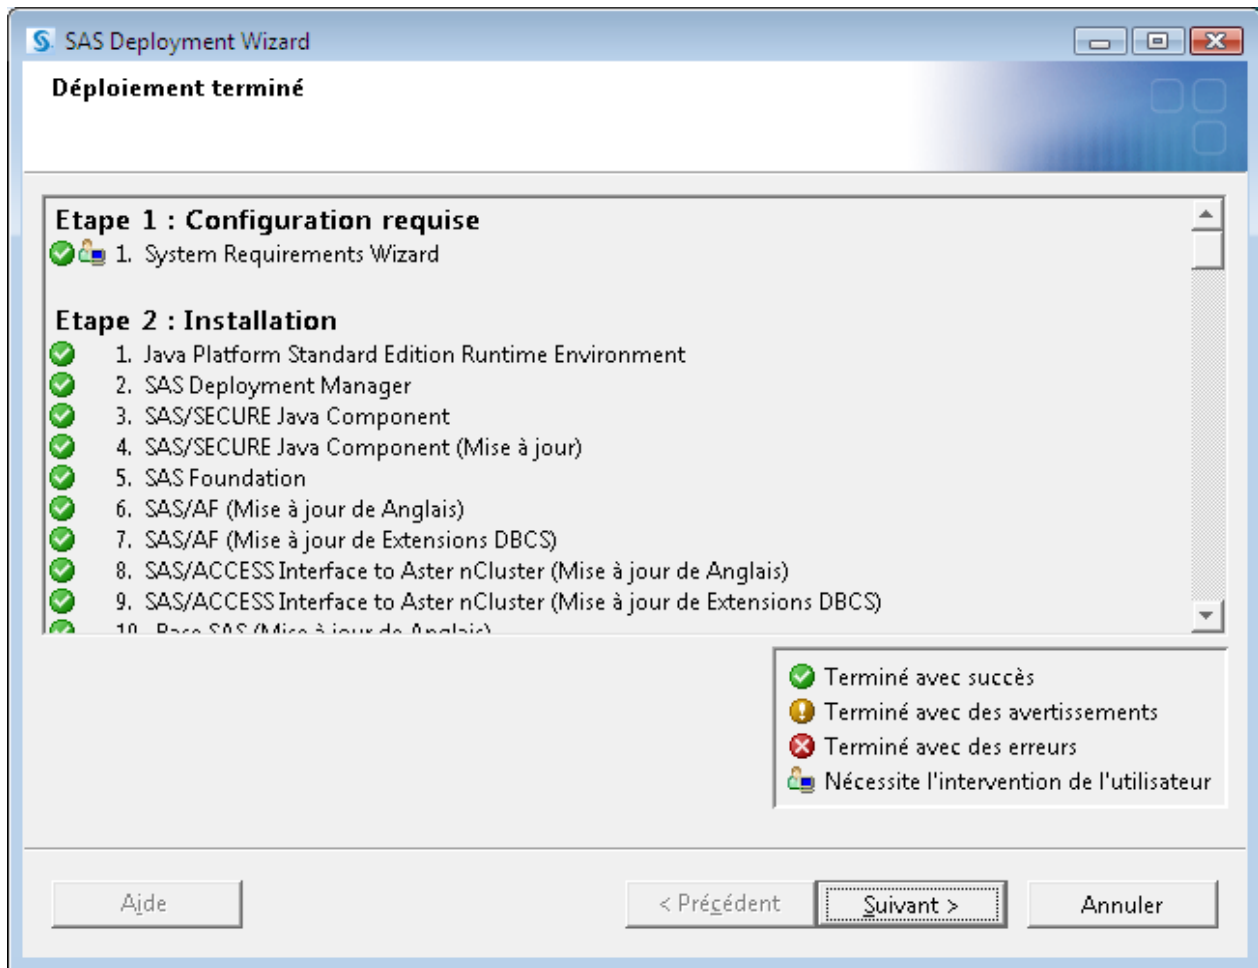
SAS Deployment Wizard

Déploiement terminé

Etape 1 : Configuration requise
1. System Requirements Wizard

Etape 2 : Installation
1. Java Platform Standard Edition Runtime Environment
2. SAS Deployment Manager
3. SAS/SECURE Java Component
4. SAS/SECURE Java Component (Mise à jour)
5. SAS Foundation
6. SAS/AF (Mise à jour de Anglais)
7. SAS/AF (Mise à jour de Extensions DBCS)
8. SAS/ACCESS Interface to Aster nCluster (Mise à jour de Anglais)
9. SAS/ACCESS Interface to Aster nCluster (Mise à jour de Extensions DBCS)
10. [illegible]

Terminé avec succès
Terminé avec des avertissements
Terminé avec des erreurs
Nécessite l'intervention de l'utilisateur

Aide
< Précédent
Suivant >
Annuler